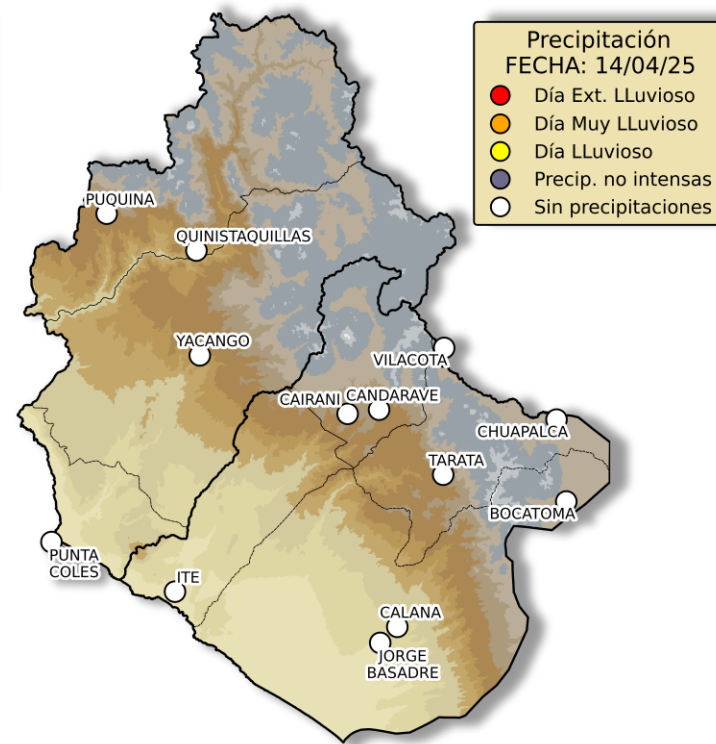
Precipitación
FECHA: 14/04/25
Día Ext. LLuvioso
Día Muy LLuvioso
Día LLuvioso
Precip. no intensas
Sin precipitaciones

PUQUINA
QUINISTAQUILLAS
YACANGO
VILACOTA
CAIRANI
CANDARAVE
CHUAPALCA
TARATA
BOCATOMA
PUNTA COLES
ITE
CALANA
JORGE BASADRE